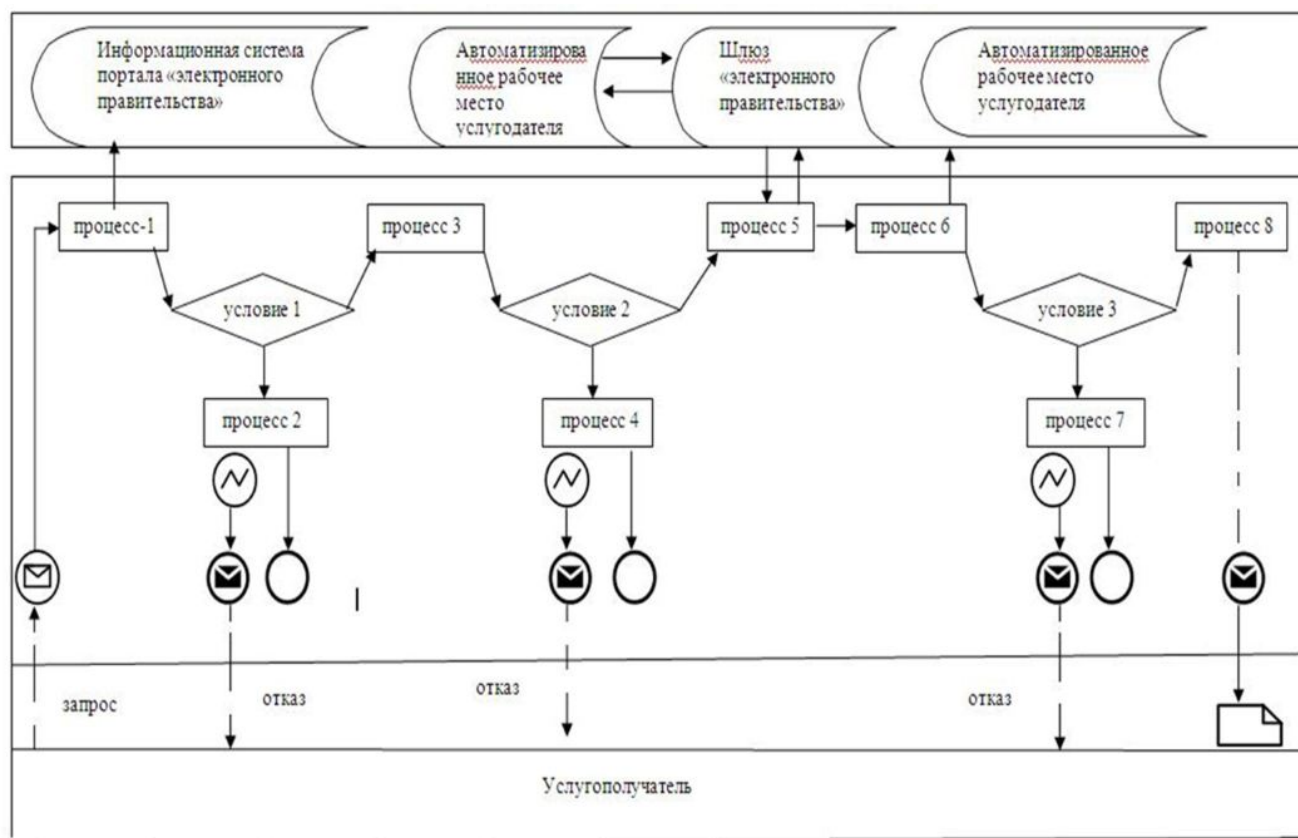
Информационная система портала «электронного правительства»

Автоматизированное рабочее место услугодателя

Шлюз «электронного правительства»

Автоматизированное рабочее место услугодателя

процесс-1

процесс 3

процесс 5

процесс 6

процесс 8

условие 1

условие 2

условие 3

процесс 2

процесс 4

процесс 7

запрос

отказ

отказ

отказ

Услугополучатель